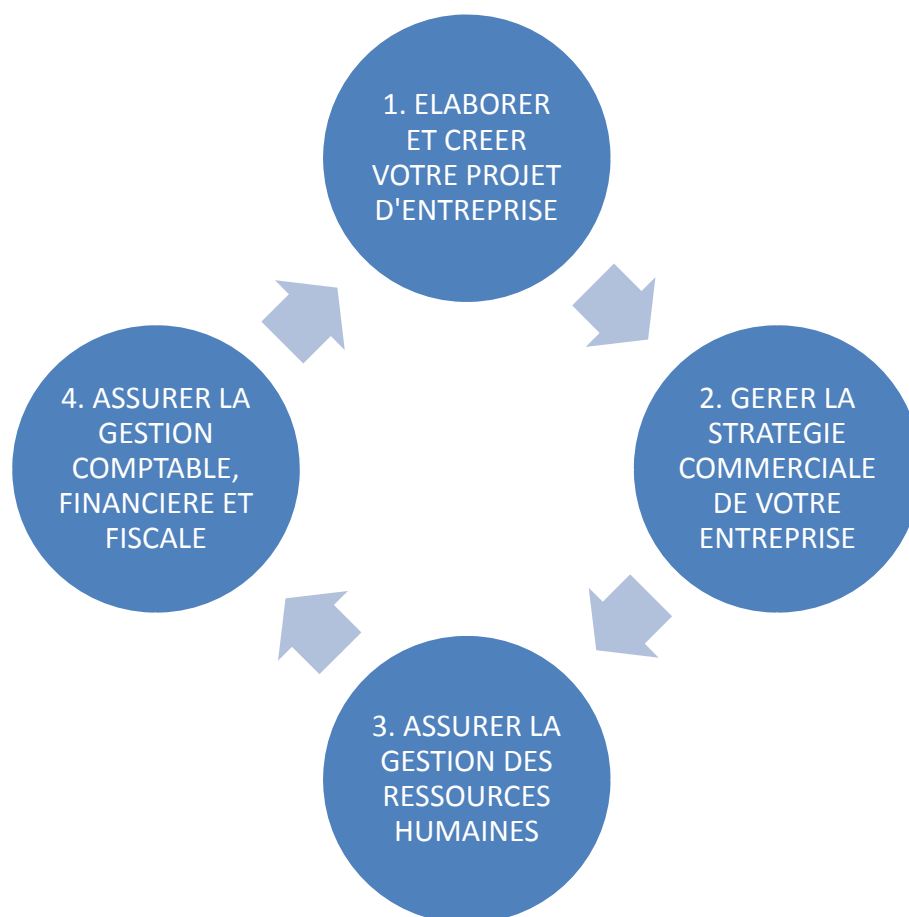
1. ELABORER ET CREER VOTRE PROJET D'ENTREPRISE

2. GERER LA STRATEGIE COMMERCIALE DE VOTRE ENTREPRISE

3. ASSURER LA GESTION DES RESSOURCES HUMAINES

4. ASSURER LA GESTION COMPTABLE, FINANCIERE ET FISCALE